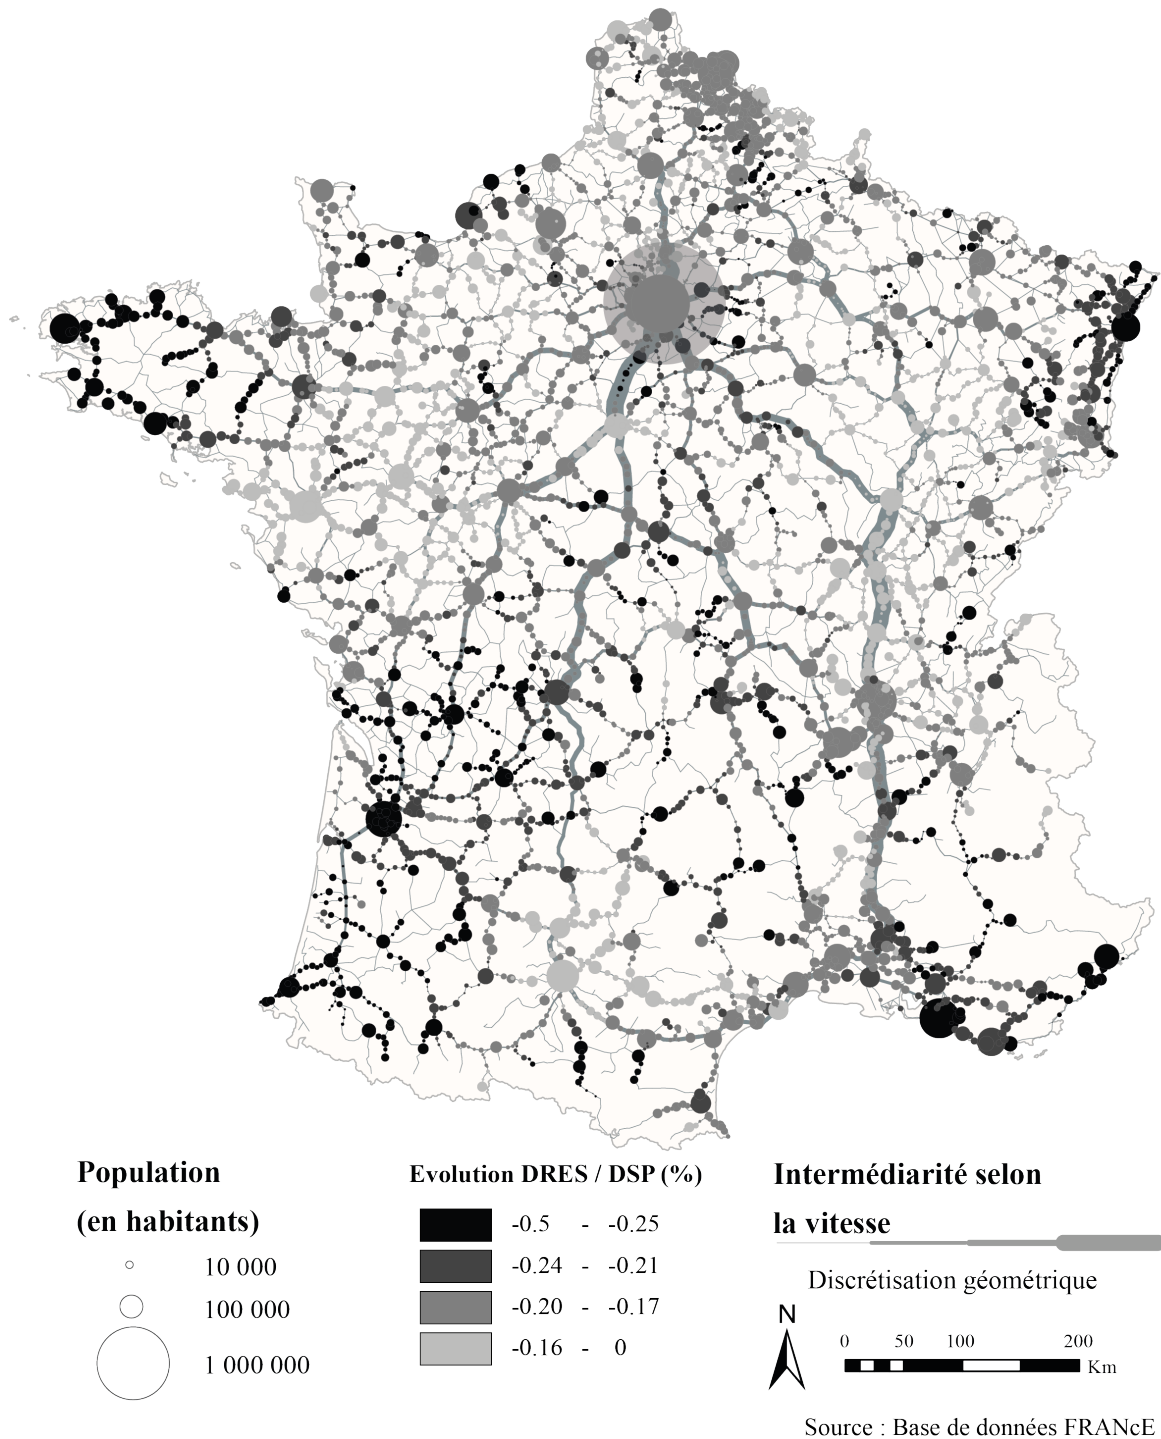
Population
(en habitants)
10 000
100 000
1 000 000

Evolution DRES / DSP (%)
-0.5 - -0.25
-0.24 - -0.21
-0.20 - -0.17
-0.16 - 0

Intermédiarité selon la vitesse
Discrétisation géométrique

N
0 50 100 200
Km

Source : Base de données FRANcE